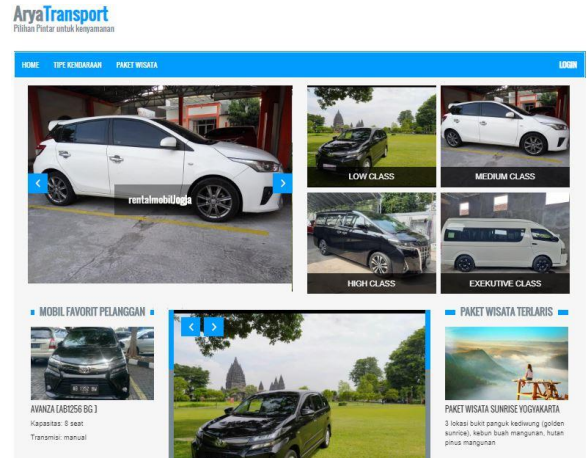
AryaTransport
Pilihan Pintar untuk kenyamanan

HOME TIPE KENDARAAN PAKET WISATA LOGIN

rentalmobiljogja

LOW CLASS

MEDIUM CLASS

HIGH CLASS

EXEKUTIVE CLASS

MOBIL FAVORIT PELANGGAN

AVANZA [AB1256 BG ]
Kapasitas: 8 seat
Transmisi: manual

PAKET WISATA TERLARIS

PAKET WISATA SUNRISE YOGYAKARTA
3 lokasi bukit panguk kediwung (golden sunrice), kebun buah mangunan, hutan pinus mangunan